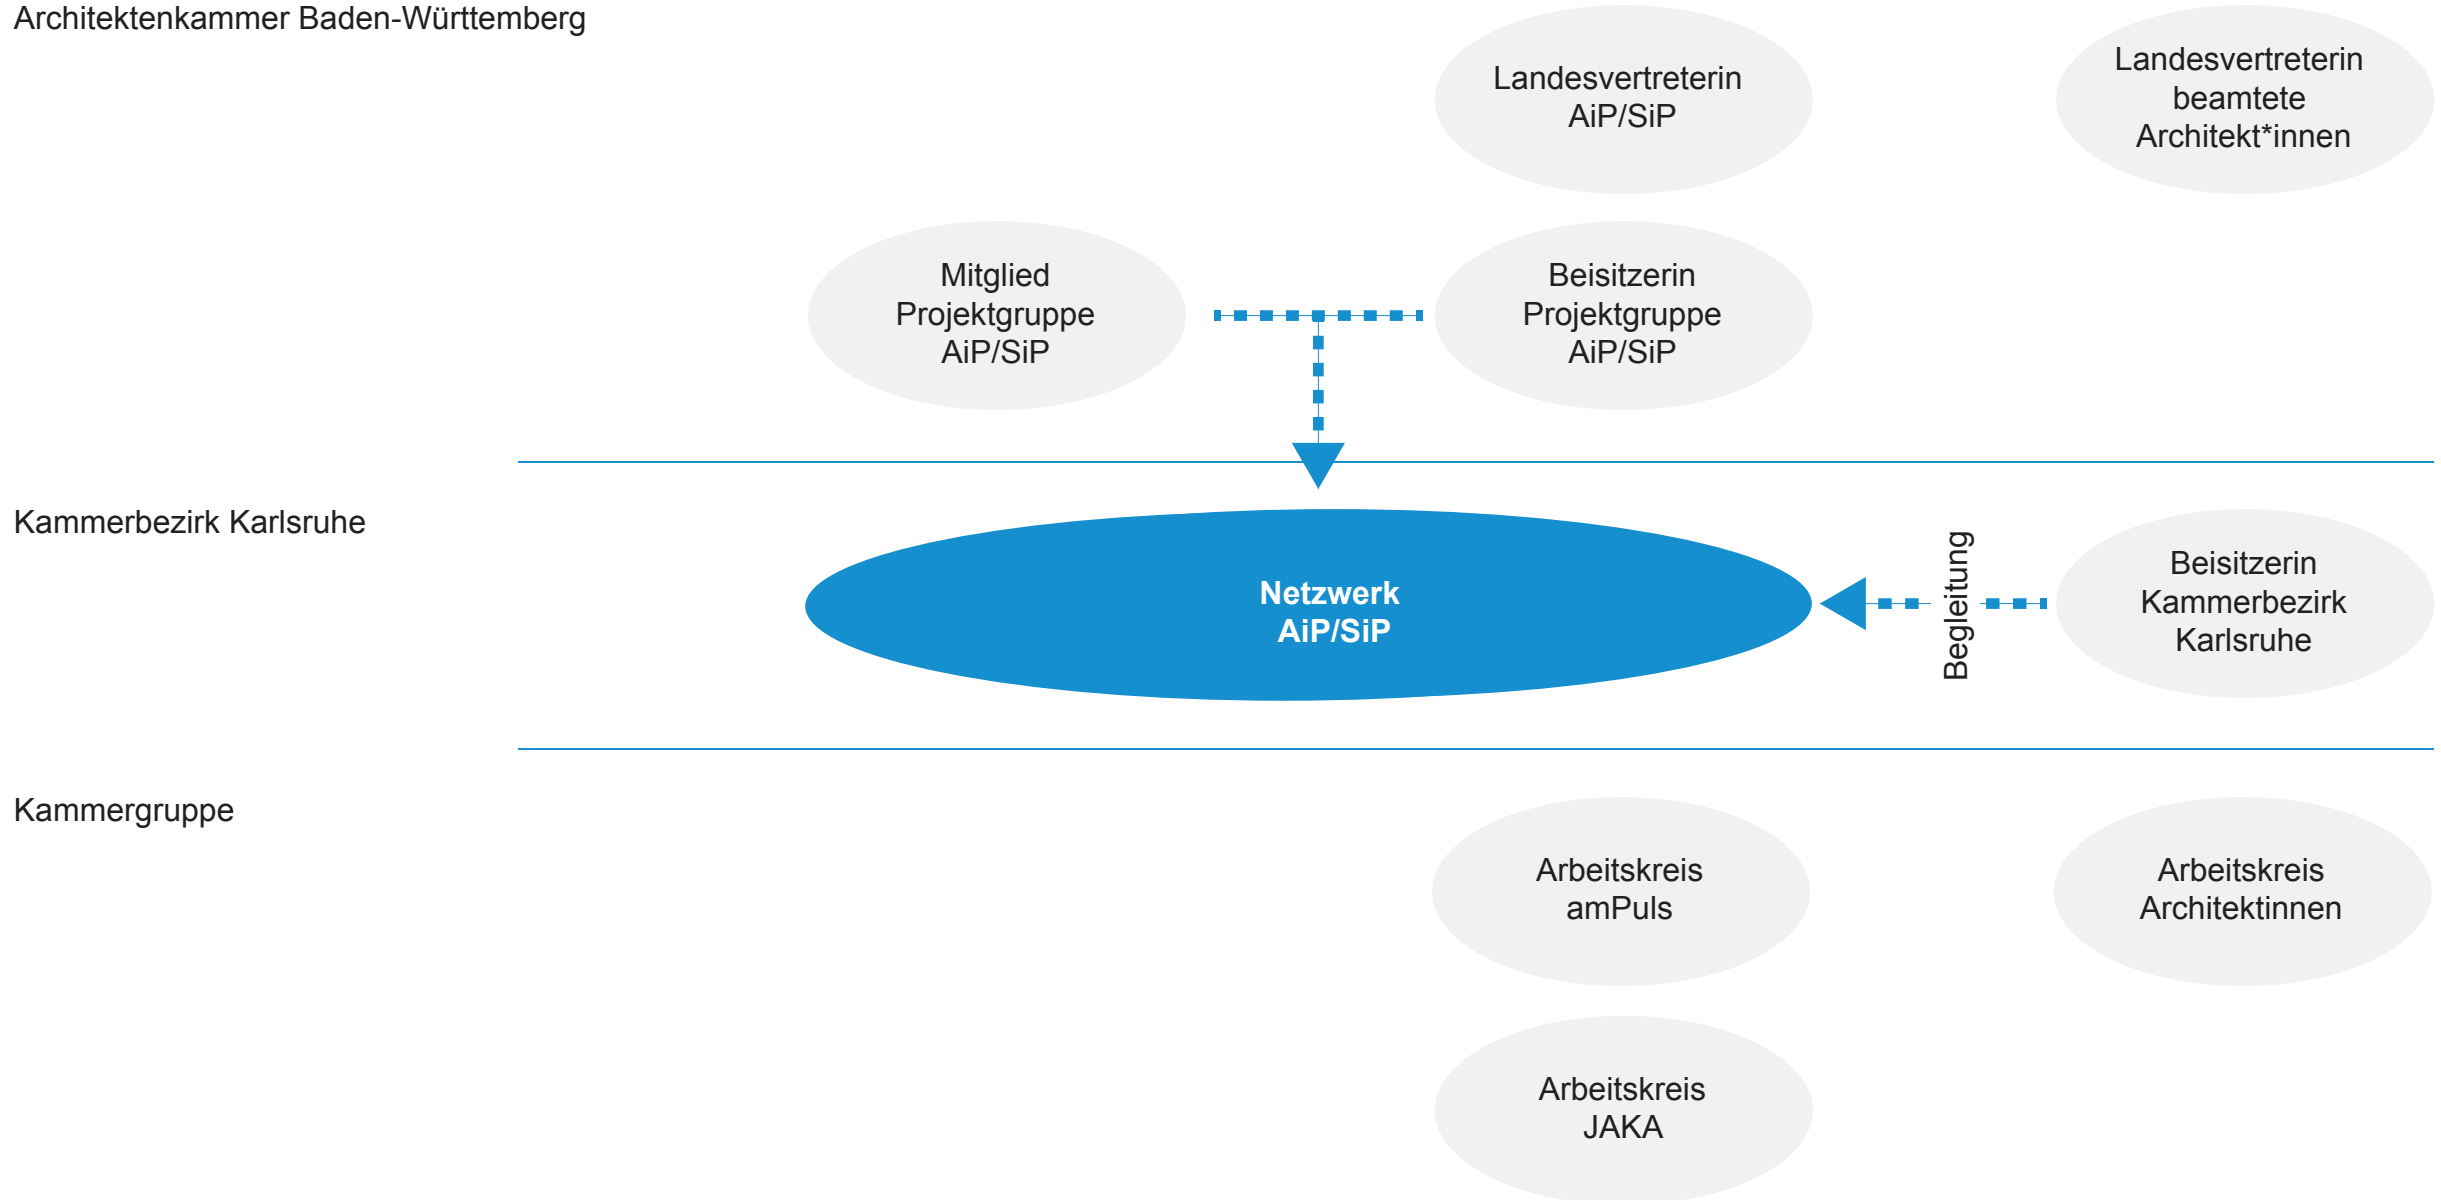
Architektenkammer Baden-Württemberg

Landesvertreterin AiP/SiP

Landesvertreterin beamtete Architekt*innen

Mitglied Projektgruppe AiP/SiP

Beisitzerin Projektgruppe AiP/SiP

Kammerbezirk Karlsruhe

Netzwerk AiP/SiP

Begleitung

Beisitzerin Kammerbezirk Karlsruhe

Kammergruppe

Arbeitskreis amPuls

Arbeitskreis Architektinnen

Arbeitskreis JAKA